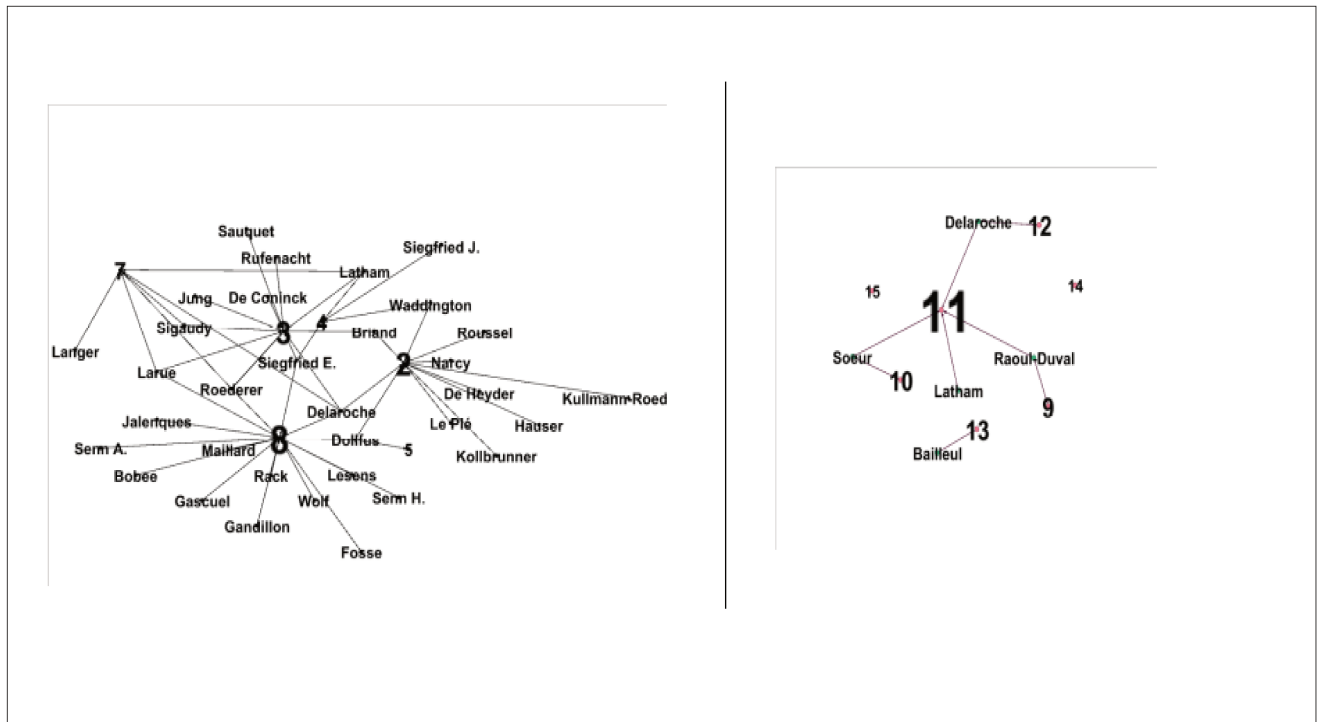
Sautquet
Rufenacht
Siegfried J.
7
Latham
Jung
De Coninck
4
Waddington
Sigaudy
3
Briand
Roussel
Langer
2
Natcy
Siegfried E.
Larue
Roederer
De Heyder
Kullmann-Roed
Delaroche
Jalertques
Le Plé
Hauser
8
Serre A.
Maillard
Dollfus
5
Kollbrunner
Bobee
Rack
Lesens
Gascuel
Wolf
Serre H.
Gandillon
Fosse

Delaroche
12
15
11
14
Soeur
Raoul-Duval
10
Latham
9
13
Bailleul